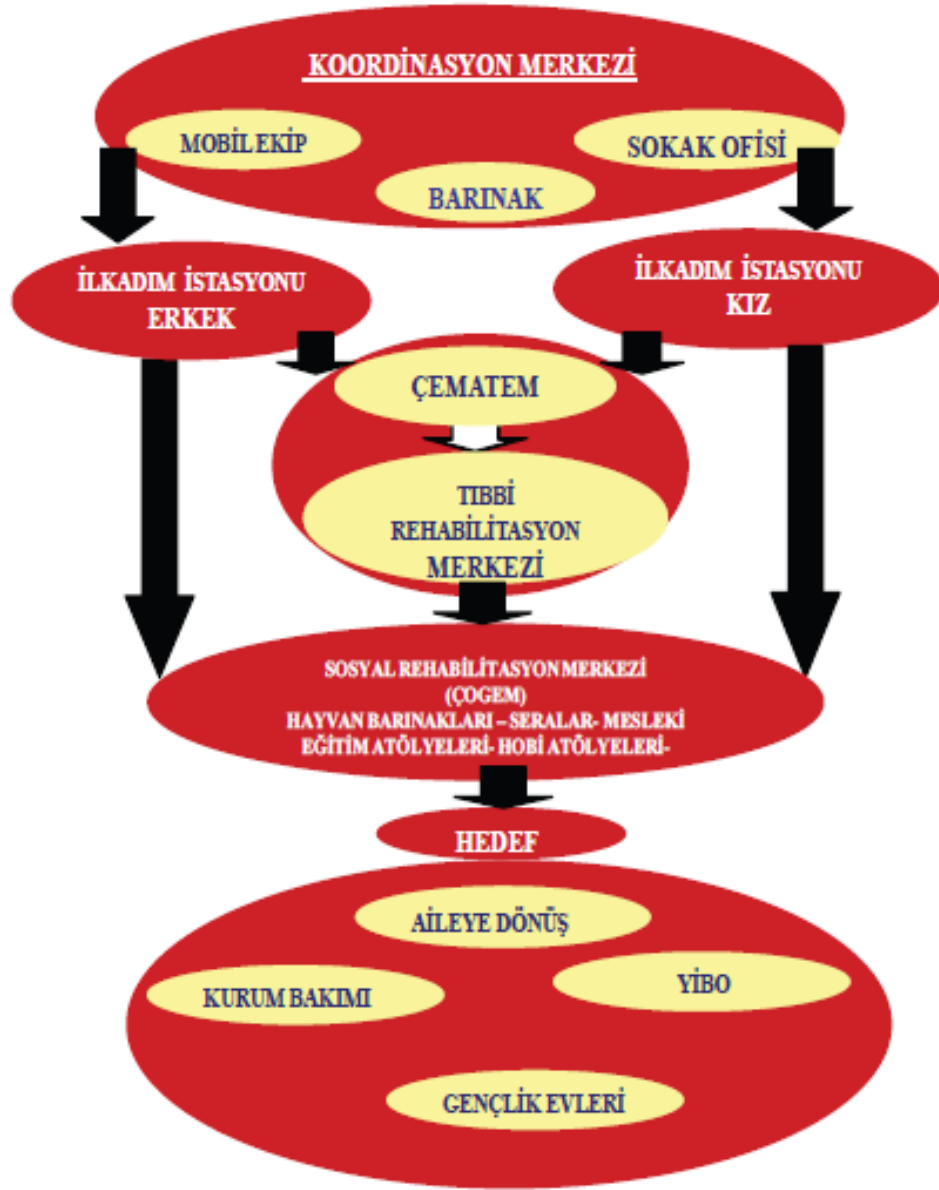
KOORDİNASYON MERKEZİ

MOBİL EKİP

SOKAK OFİSİ

BARINAK

İLKADIM İSTASYONU ERKEK

İLKADIM İSTASYONU KIZ

ÇEMATEM

TIBBİ REHABİLİTASYON MERKEZİ

SOSYAL REHABİLİTASYON MERKEZİ (ÇOGEM) HAYVAN BARINAKLARI – SERALAR- MESLEKİ EĞİTİM ATÖLYELERİ- HOBİ ATÖLYELERİ-

HEDEF

AİLEYE DÖNÜŞ

KURUM BAKIMI

YİBO

GENÇLİK EVLERİ